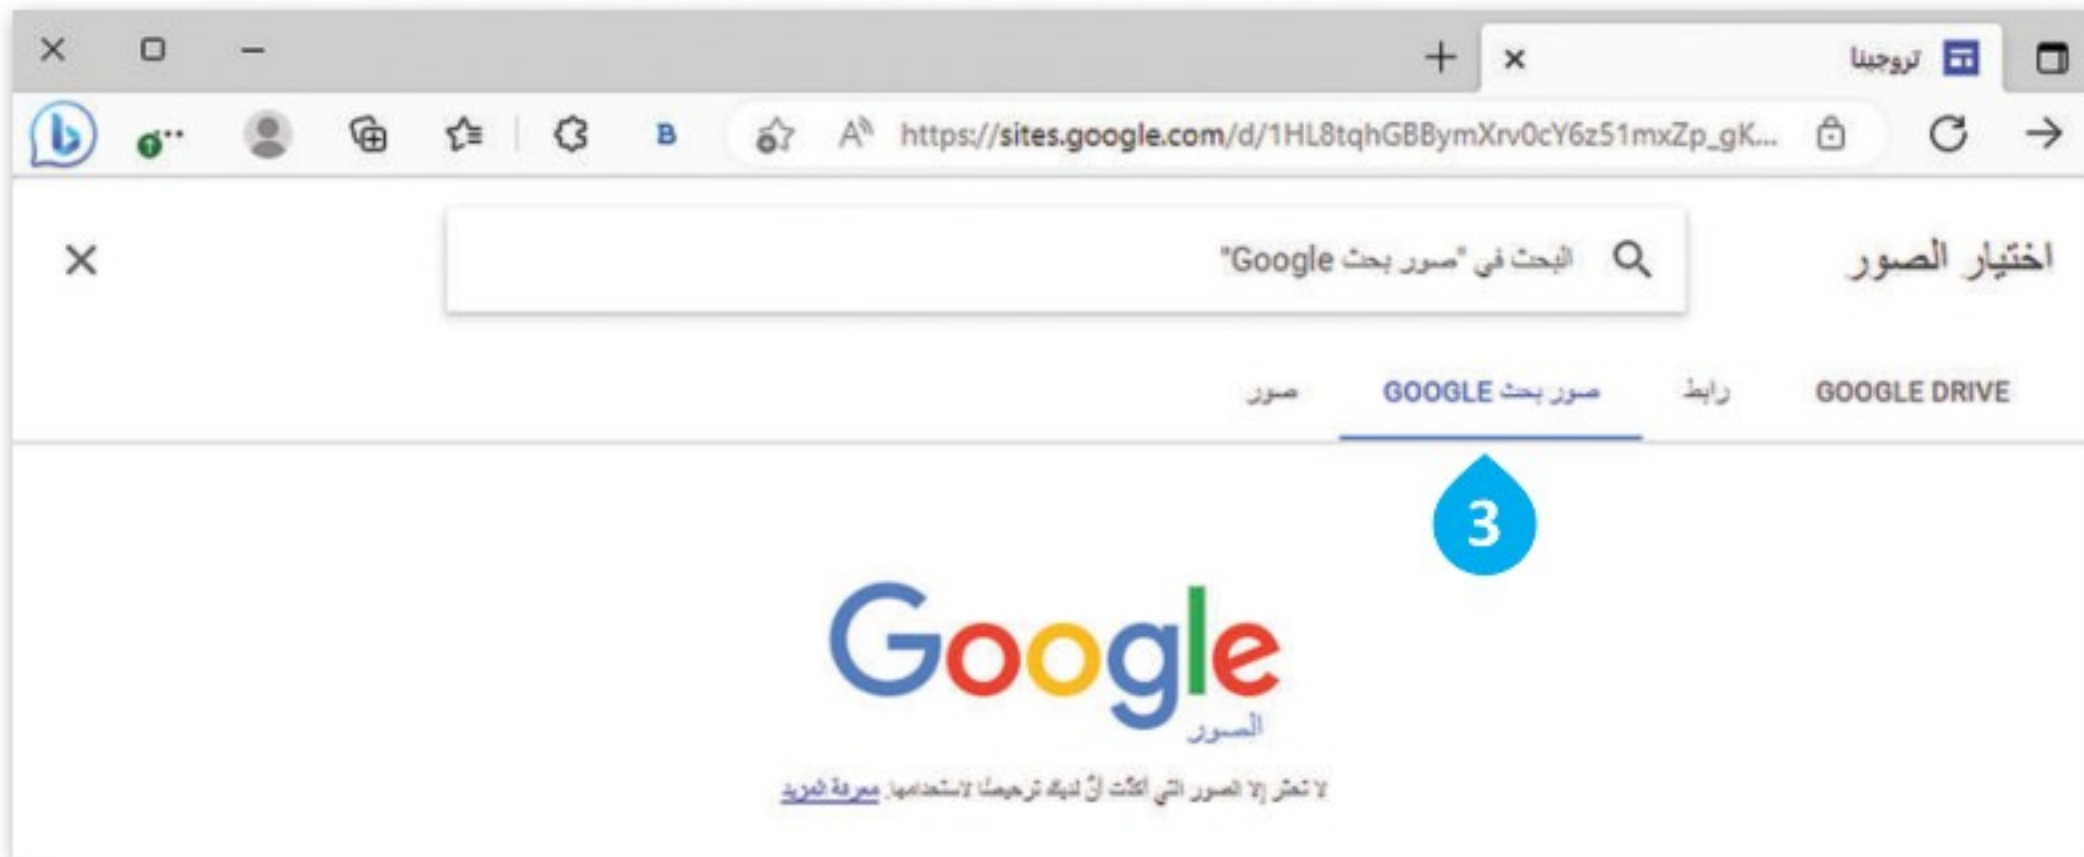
تروجينا

https://sites.google.com/d/1HL8tqhGBBymXrv0cY6z51mxZp_gK...

اختيار الصور

البحث في "صور بحث Google"

GOOGLE DRIVE

رابط

صور بحث GOOGLE

صور

3

Google

الصور

لا تختر إلا الصور التي أنك أن لديك ترخيصًا لاستخدامها. معرفة المزيد